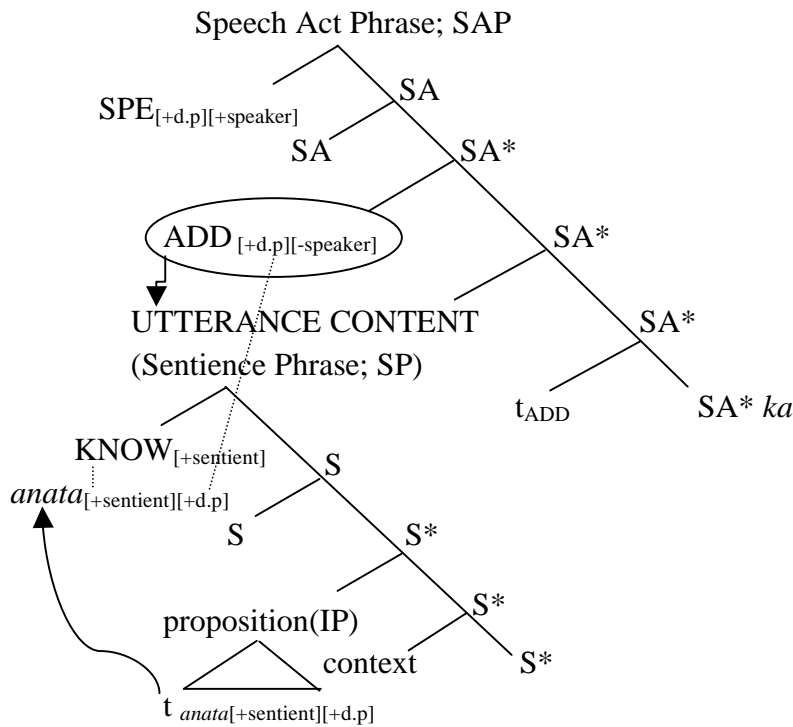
Speech Act Phrase; SAP

$SPE_{[+d.p][+speaker]}$

SA

SA

SA*

ADD $_{[+d.p][-speaker]}$

SA*

UTTERANCE CONTENT
(Sentience Phrase; SP)

SA*

$t_{ADD}$

SA* *ka*

$KNOW_{[+sentient]}$

*anata*$_{[+sentient][+d.p]}$

S

S

S*

proposition(IP)

S*

context

S*

t $_{anata[+sentient][+d.p]}$